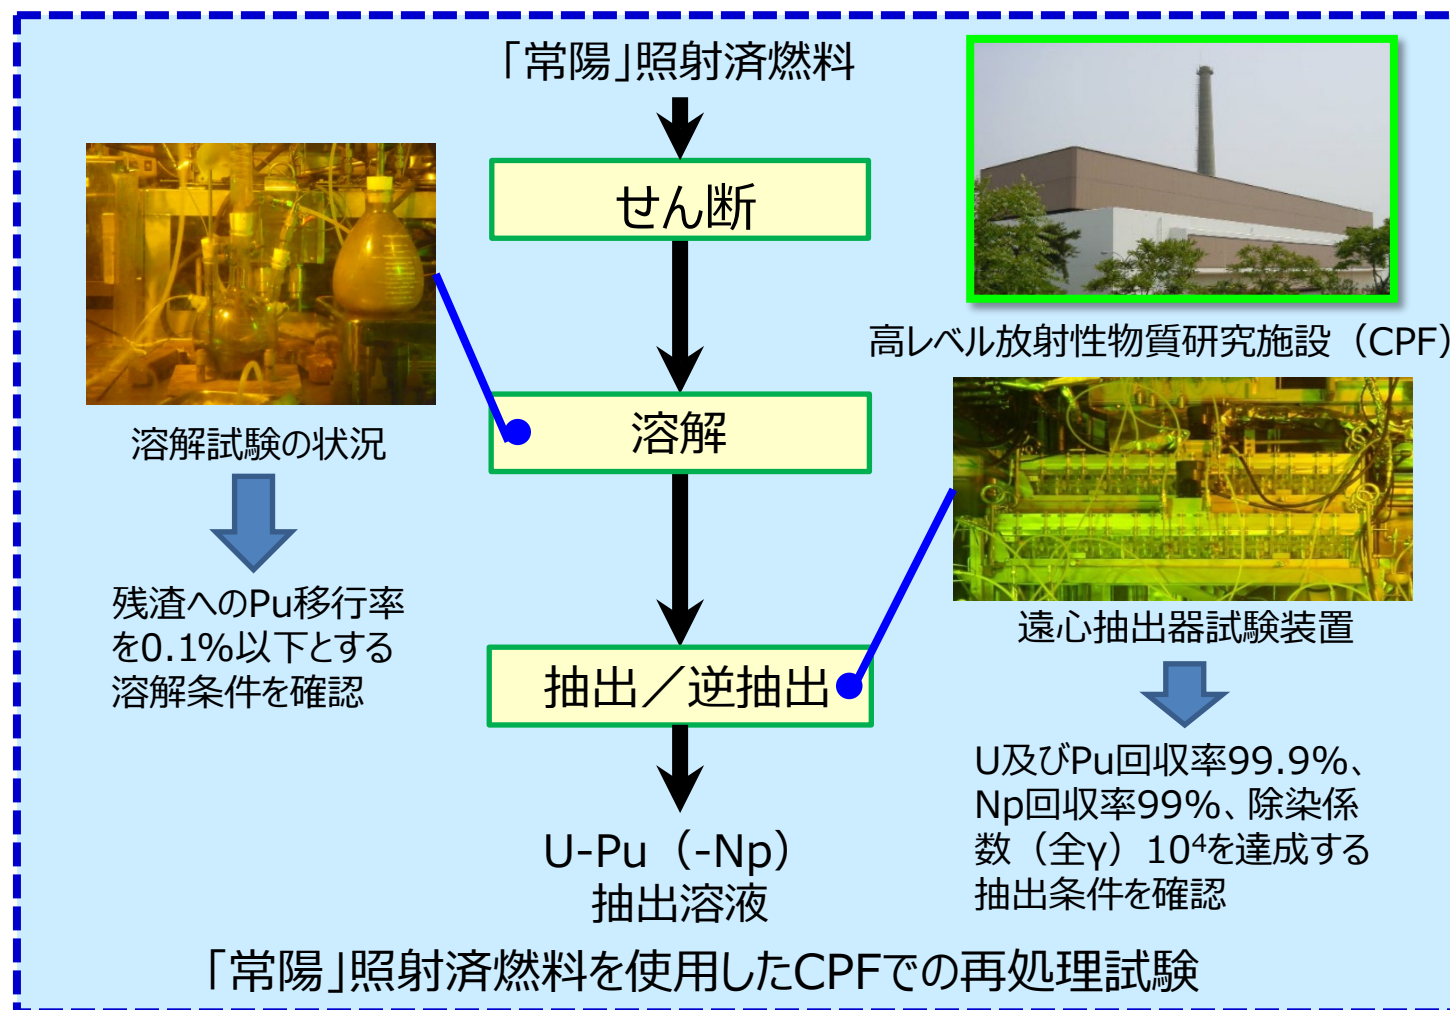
「常陽」照射済燃料

せん断

溶解

抽出／逆抽出

U-Pu（-Np）
抽出溶液

高レベル放射性物質研究施設（CPF）

溶解試験の状況

残渣へのPu移行率を0.1%以下とする溶解条件を確認

遠心抽出器試験装置

U及びPu回収率99.9%、Np回収率99%、除染係数（全γ）$10^4$を達成する抽出条件を確認

「常陽」照射済燃料を使用したCPFでの再処理試験